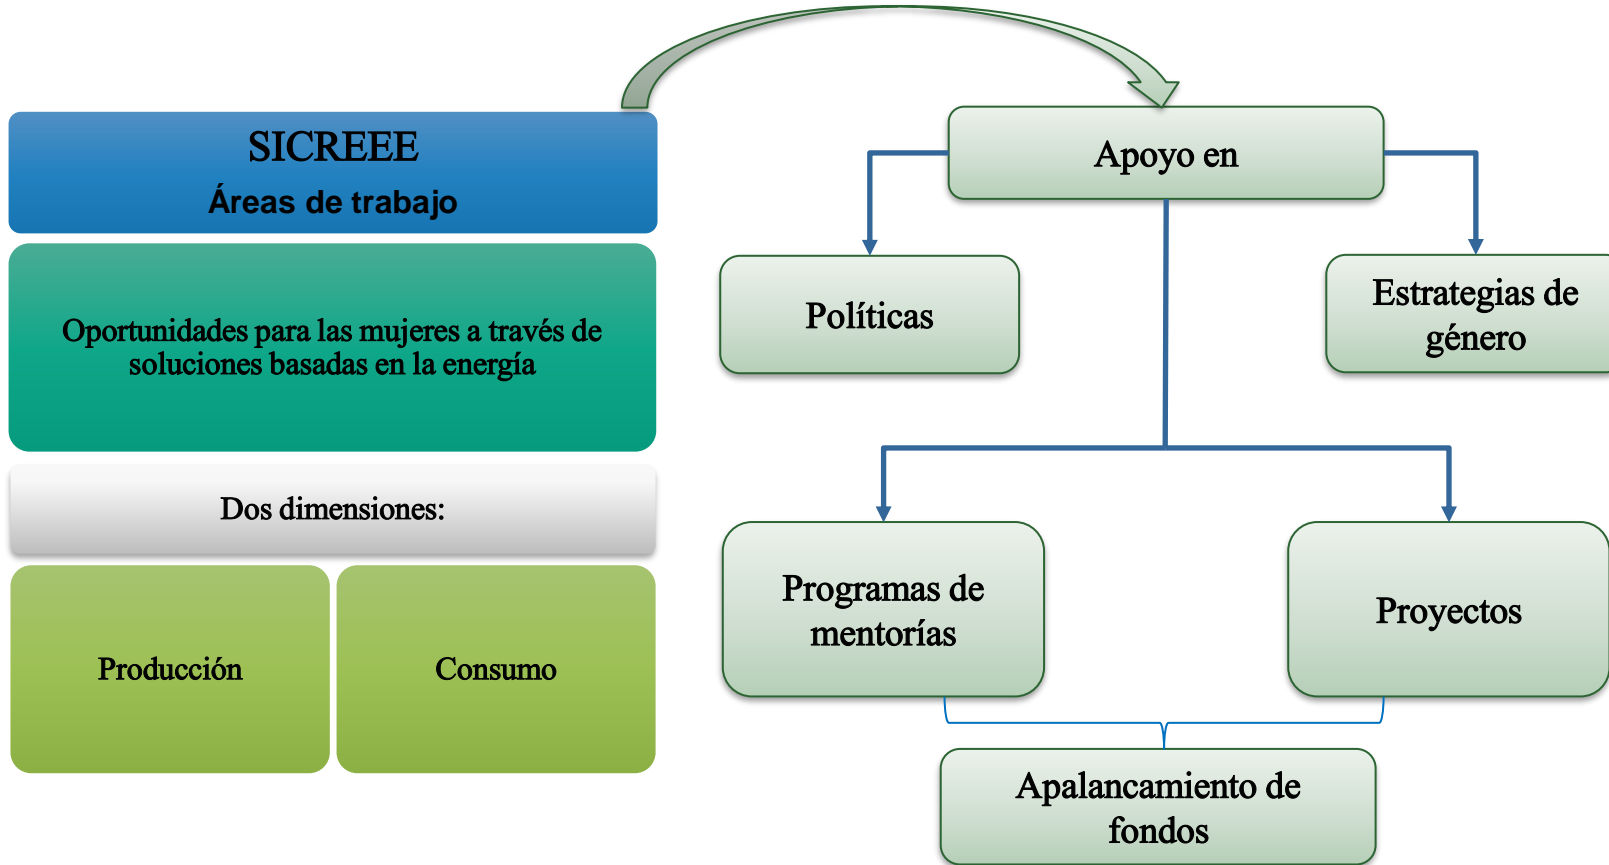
SICREEE
Áreas de trabajo

Oportunidades para las mujeres a través de soluciones basadas en la energía

Dos dimensiones:

Producción

Consumo

Apoyo en

Políticas

Estrategias de género

Programas de mentorías

Proyectos

Apalancamiento de fondos